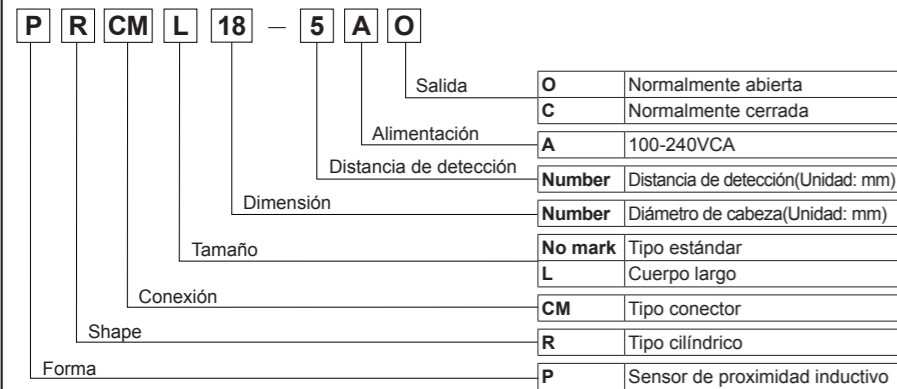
P R CM L 18 – 5 A O

Salida

| O | Normalmente abierta |
|---|---|
| C | Normalmente cerrada |

Alimentación

| A | 100-240VCA |
|---|---|

Distancia de detección

| Number | Distancia de detección(Unidad: mm) |
|---|---|

Dimensión

| Number | Diámetro de cabeza(Unidad: mm) |
|---|---|

Tamaño

| No mark | Tipo estándar |
|---|---|
| L | Cuerpo largo |

Conexión

| CM | Tipo conector |
|---|---|

Shape

| R | Tipo cilíndrico |
|---|---|

Forma

| P | Sensor de proximidad inductivo |
|---|---|